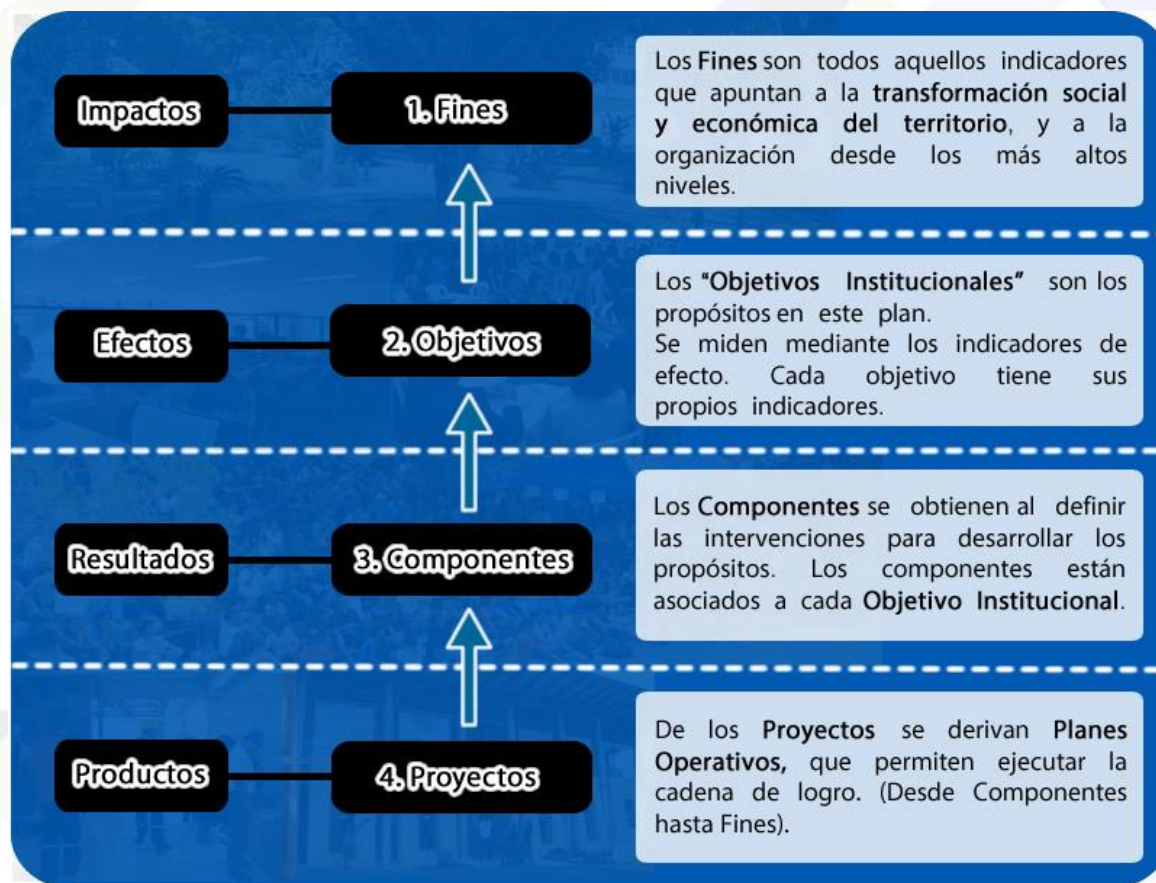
Impactos

1. Fines

Los Fines son todos aquellos indicadores que apuntan a la transformación social y económica del territorio, y a la organización desde los más altos niveles.

Efectos

2. Objetivos

Los "Objetivos Institucionales" son los propósitos en este plan.
Se miden mediante los indicadores de efecto. Cada objetivo tiene sus propios indicadores.

Resultados

3. Componentes

Los Componentes se obtienen al definir las intervenciones para desarrollar los propósitos. Los componentes están asociados a cada Objetivo Institucional.

Productos

4. Proyectos

De los Proyectos se derivan Planes Operativos, que permiten ejecutar la cadena de logro. (Desde Componentes hasta Fines).